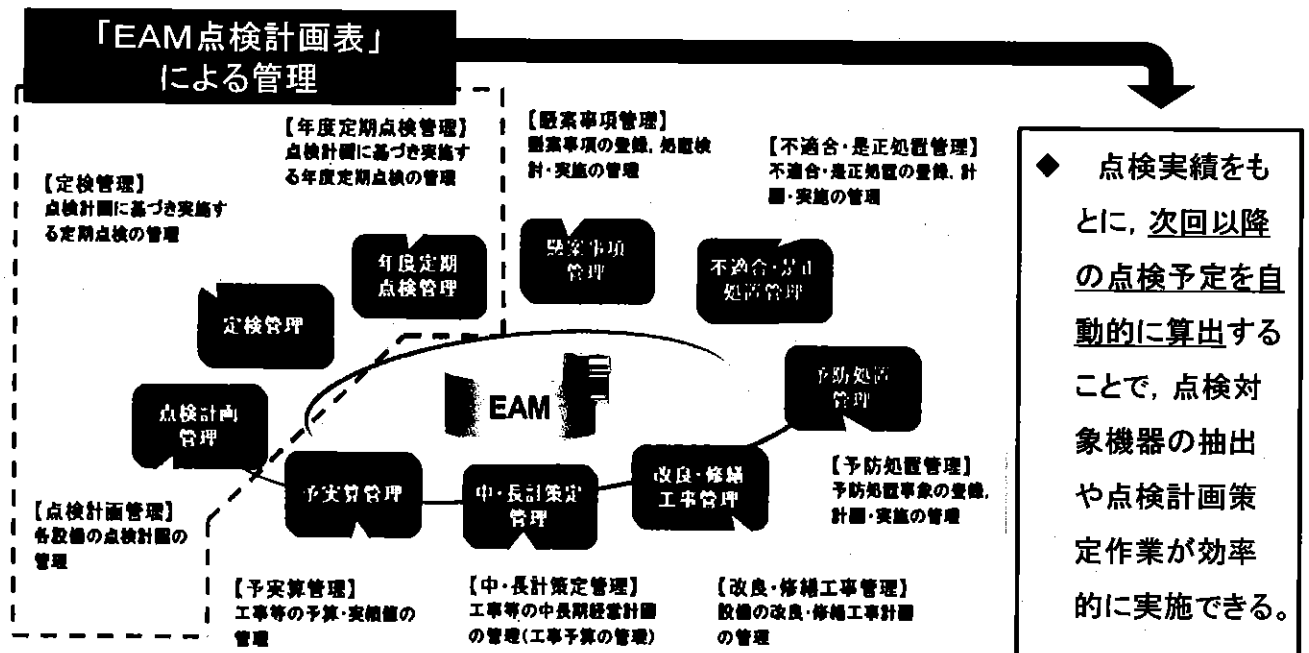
「EAM点検計画表」による管理

【年度定期点検管理】
点検計画に基づき実施する年度定期点検の管理

【懸案事項管理】
懸案事項の登録, 処置検討・実施の管理

【不適合・是正処置管理】
不適合・是正処置の登録, 計画・実施の管理

【定検管理】
点検計画に基づき実施する定期点検の管理

年度定期点検管理

懸案事項管理

不適合・是正処置管理

定検管理

EAM

予防処置管理

点検計画管理

予実算管理

中・長計策定管理

改良・修繕工事管理

【予防処置管理】
予防処置事象の登録, 計画・実施の管理

【点検計画管理】
各設備の点検計画の管理

【予実算管理】
工事等の予算・実績値の管理

【中・長計策定管理】
工事等の中長期経営計画の管理(工事予算の管理)

【改良・修繕工事管理】
設備の改良・修繕工事計画の管理

◆ 点検実績をもとに, 次回以降の点検予定を自動的に算出することで, 点検対象機器の抽出や点検計画策定作業が効率的に実施できる。